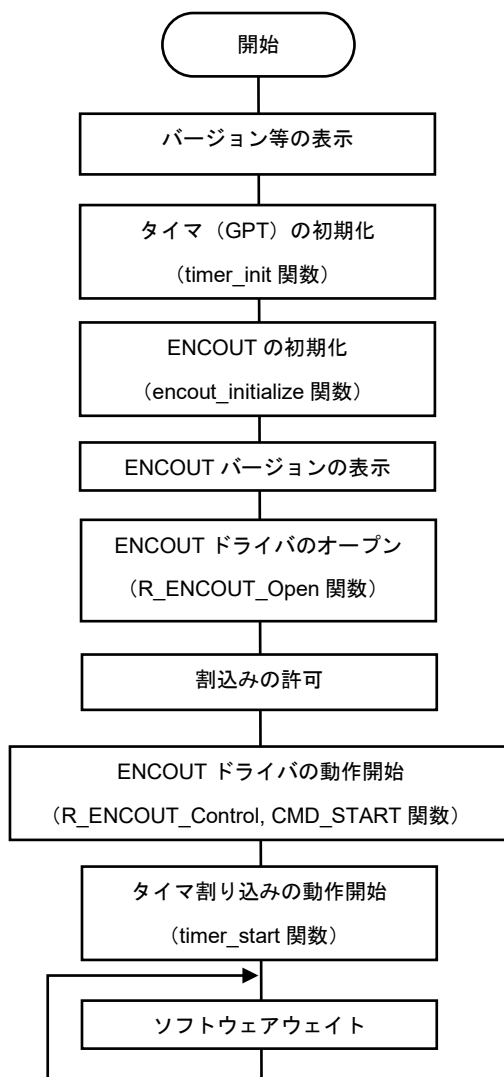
開始

バージョン等の表示

タイマ（GPT）の初期化
（timer_init 関数）

ENCOUT の初期化
（encout_initialize 関数）

ENCOUT バージョンの表示

ENCOUT ドライバのオープン
（R_ENCOUT_Open 関数）

割込みの許可

ENCOUT ドライバの動作開始
（R_ENCOUT_Control, CMD_START 関数）

タイマ割り込みの動作開始
（timer_start 関数）

ソフトウェアウェイト